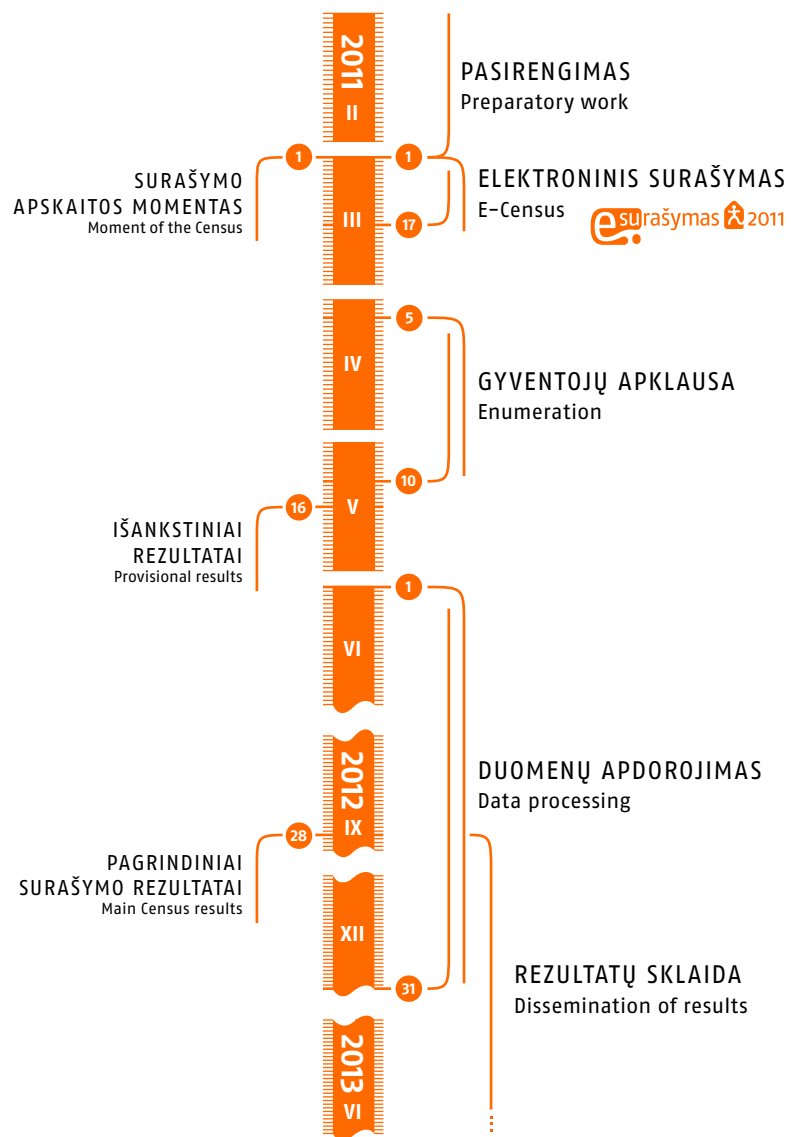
2011
II

PASIRENGIMAS
Preparatory work

1
1

SURAŠYMO
APSKAITOS MOMENTAS
Moment of the Census

III

17

ELEKTRONINIS SURAŠYMAS
E-Census

e surašymas 2011

5

IV

GYVENTOJŲ APKLAUSA
Enumeration

10

V

16

IŠANKSTINIAI
REZULTATAI
Provisional results

1

VI

2012
IX

28

DUOMENŲ APDOROJIMAS
Data processing

PAGRINDINIAI
SURAŠYMO REZULTATAI
Main Census results

XII

31

REZULTATŲ SKLAIDA
Dissemination of results

2013
VI